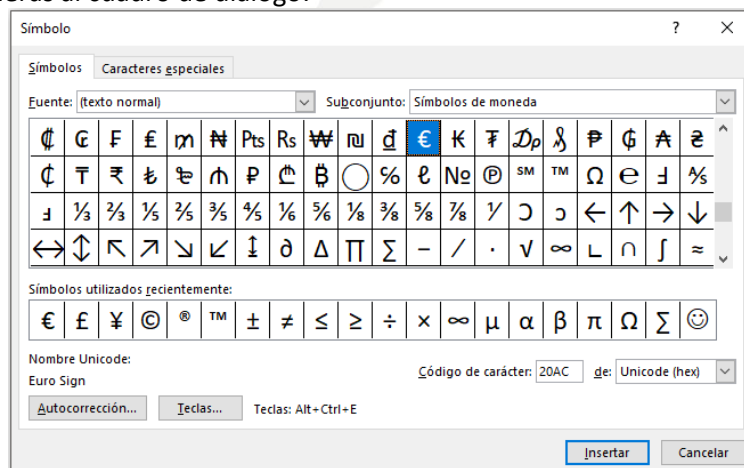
Símbolo

?
×

Símbolos | Caracteres especiales

Fuente: (texto normal)
Subconjunto: Símbolos de moneda

| ₵ | ₢ | ₣ | ₤ | ₥ | ₦ | ₧ | ₨ | ₩ | ₪ | ₫ | € | ₭ | ₮ | ₯ | ₰ | ₱ | ₲ | ₳ | ₴ |
|---|---|---|---|---|---|---|---|---|---|---|---|---|---|---|---|---|---|---|---|
| ₵ | ₸ | ₹ | ₺ | ₻ | ₼ | ₽ | ₾ | ₿ | ◯ | ℅ | ℓ | № | ℗ | ℠ | ™ | Ω | ℮ | Ⅎ | ⅍ |
| ⅎ | ⅓ | ⅔ | ⅕ | ⅖ | ⅗ | ⅘ | ⅙ | ⅚ | ⅛ | ⅜ | ⅝ | ⅞ | ⅟ | Ↄ | ↄ | ← | ↑ | → | ↓ |
| ↔ | ↕ | ↖ | ↗ | ↘ | ↙ | ↨ | ∂ | ∆ | ∏ | ∑ | − | ∕ | ∙ | √ | ∞ | ∟ | ∩ | ∫ | ≈ |

Símbolos utilizados recientemente:

| € | £ | ¥ | © | ® | ™ | ± | ≠ | ≤ | ≥ | ÷ | × | ∞ | µ | α | β | π | Ω | ∑ | ☺ |
|---|---|---|---|---|---|---|---|---|---|---|---|---|---|---|---|---|---|---|---|

Nombre Unicode:
Euro Sign

Código de carácter: 20AC
de: Unicode (hex)

Autocorrección...
Teclas...
Teclas: Alt+Ctrl+E

Insertar
Cancelar